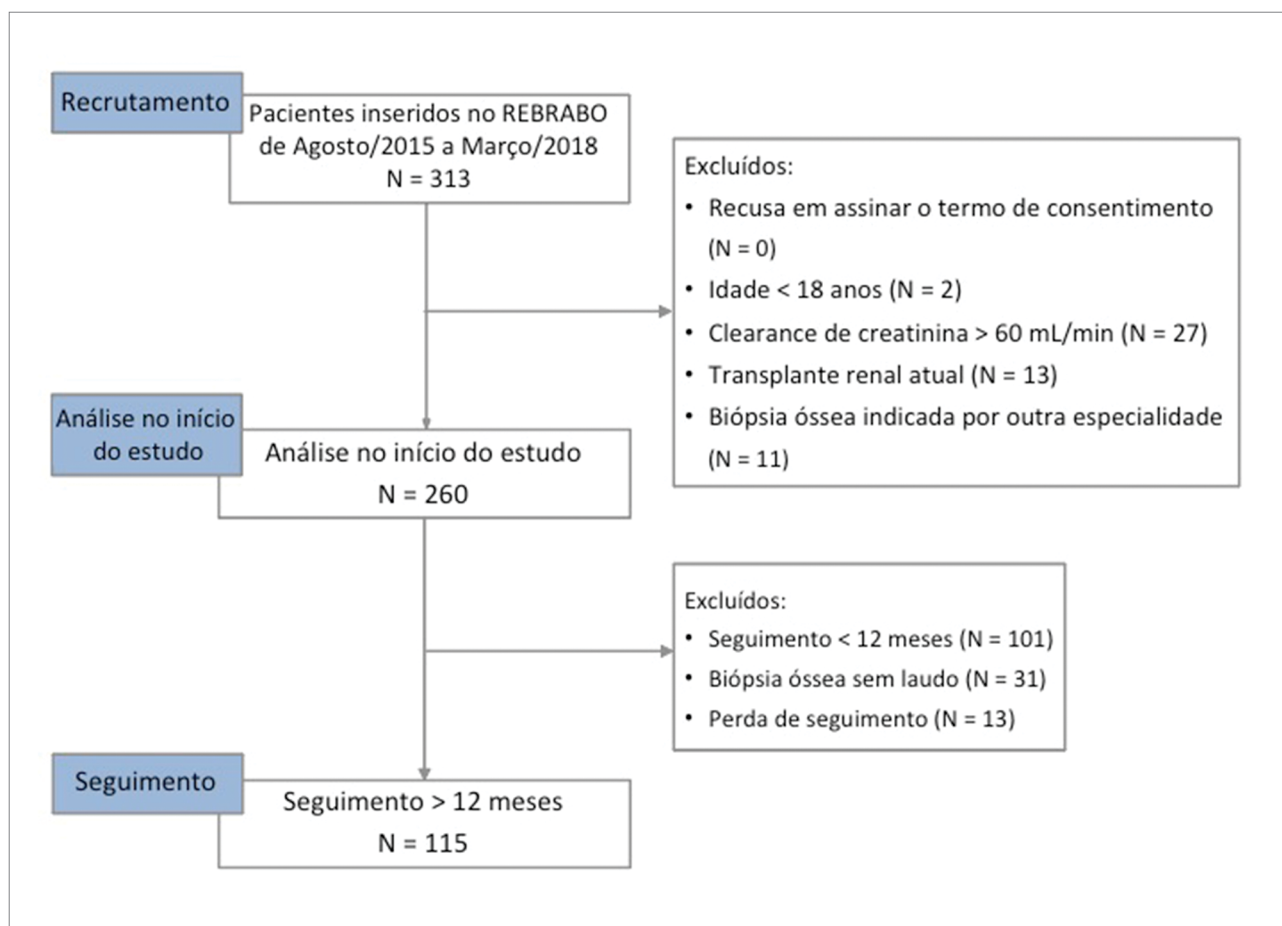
Recrutamento

Pacientes inseridos no REBRABO de Agosto/2015 a Março/2018
N = 313

Excluídos:
• Recusa em assinar o termo de consentimento (N = 0)
• Idade < 18 anos (N = 2)
• Clearance de creatinina > 60 mL/min (N = 27)
• Transplante renal atual (N = 13)
• Biópsia óssea indicada por outra especialidade (N = 11)

Análise no início do estudo

Análise no início do estudo
N = 260

Excluídos:
• Seguimento < 12 meses (N = 101)
• Biópsia óssea sem laudo (N = 31)
• Perda de seguimento (N = 13)

Seguimento

Seguimento > 12 meses
N = 115